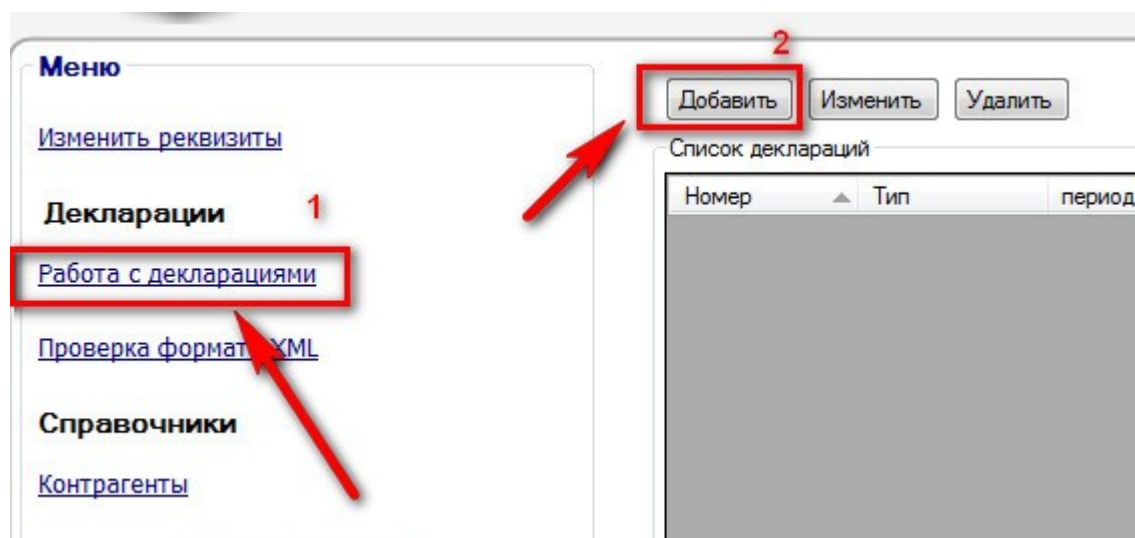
Меню

Изменить реквизиты

Декларации

1

Работа с декларациями

Проверка формат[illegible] XML

Справочники

Контрагенты

2

Добавить

Изменить

Удалить

Список деклараций

| Номер | Тип | период |
|---|---|---|